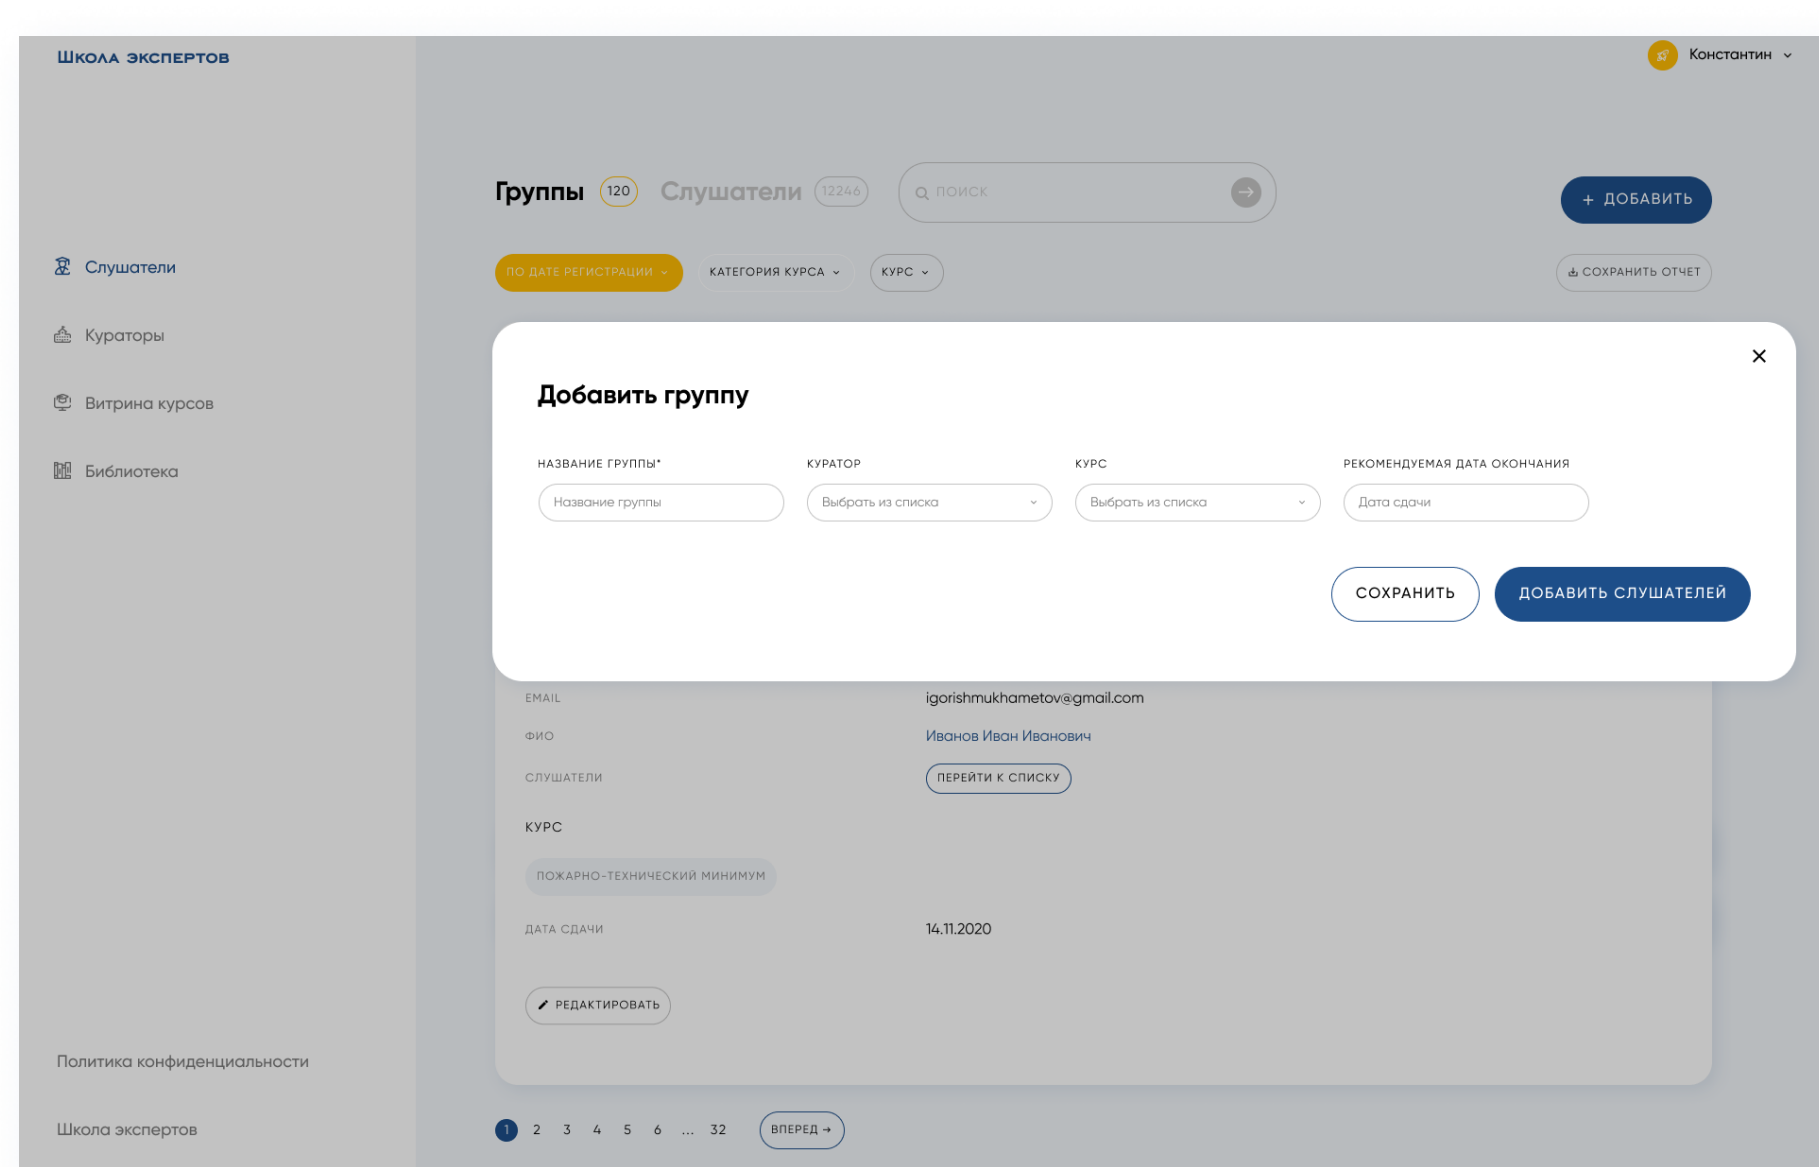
ШКОЛА ЭКСПЕРТОВ

Константин

Слушатели

Кураторы

Витрина курсов

Библиотека

Группы 120 Слушатели 12246

ПОИСК

+ ДОБАВИТЬ

ПО ДАТЕ РЕГИСТРАЦИИ

КАТЕГОРИЯ КУРСА

КУРС

СОХРАНИТЬ ОТЧЕТ

Добавить группу

НАЗВАНИЕ ГРУППЫ*

Название группы

КУРАТОР

Выбрать из списка

КУРС

Выбрать из списка

РЕКОМЕНДУЕМАЯ ДАТА ОКОНЧАНИЯ

Дата сдачи

СОХРАНИТЬ

ДОБАВИТЬ СЛУШАТЕЛЕЙ

EMAIL igorishmukhametov@gmail.com

ФИО Иванов Иван Иванович

СЛУШАТЕЛИ ПЕРЕЙТИ К СПИСКУ

КУРС

ПОЖАРНО-ТЕХНИЧЕСКИЙ МИНИМУМ

ДАТА СДАЧИ 14.11.2020

РЕДАКТИРОВАТЬ

Политика конфиденциальности

Школа экспертов

1 2 3 4 5 6 ... 32 ВПЕРЕД →